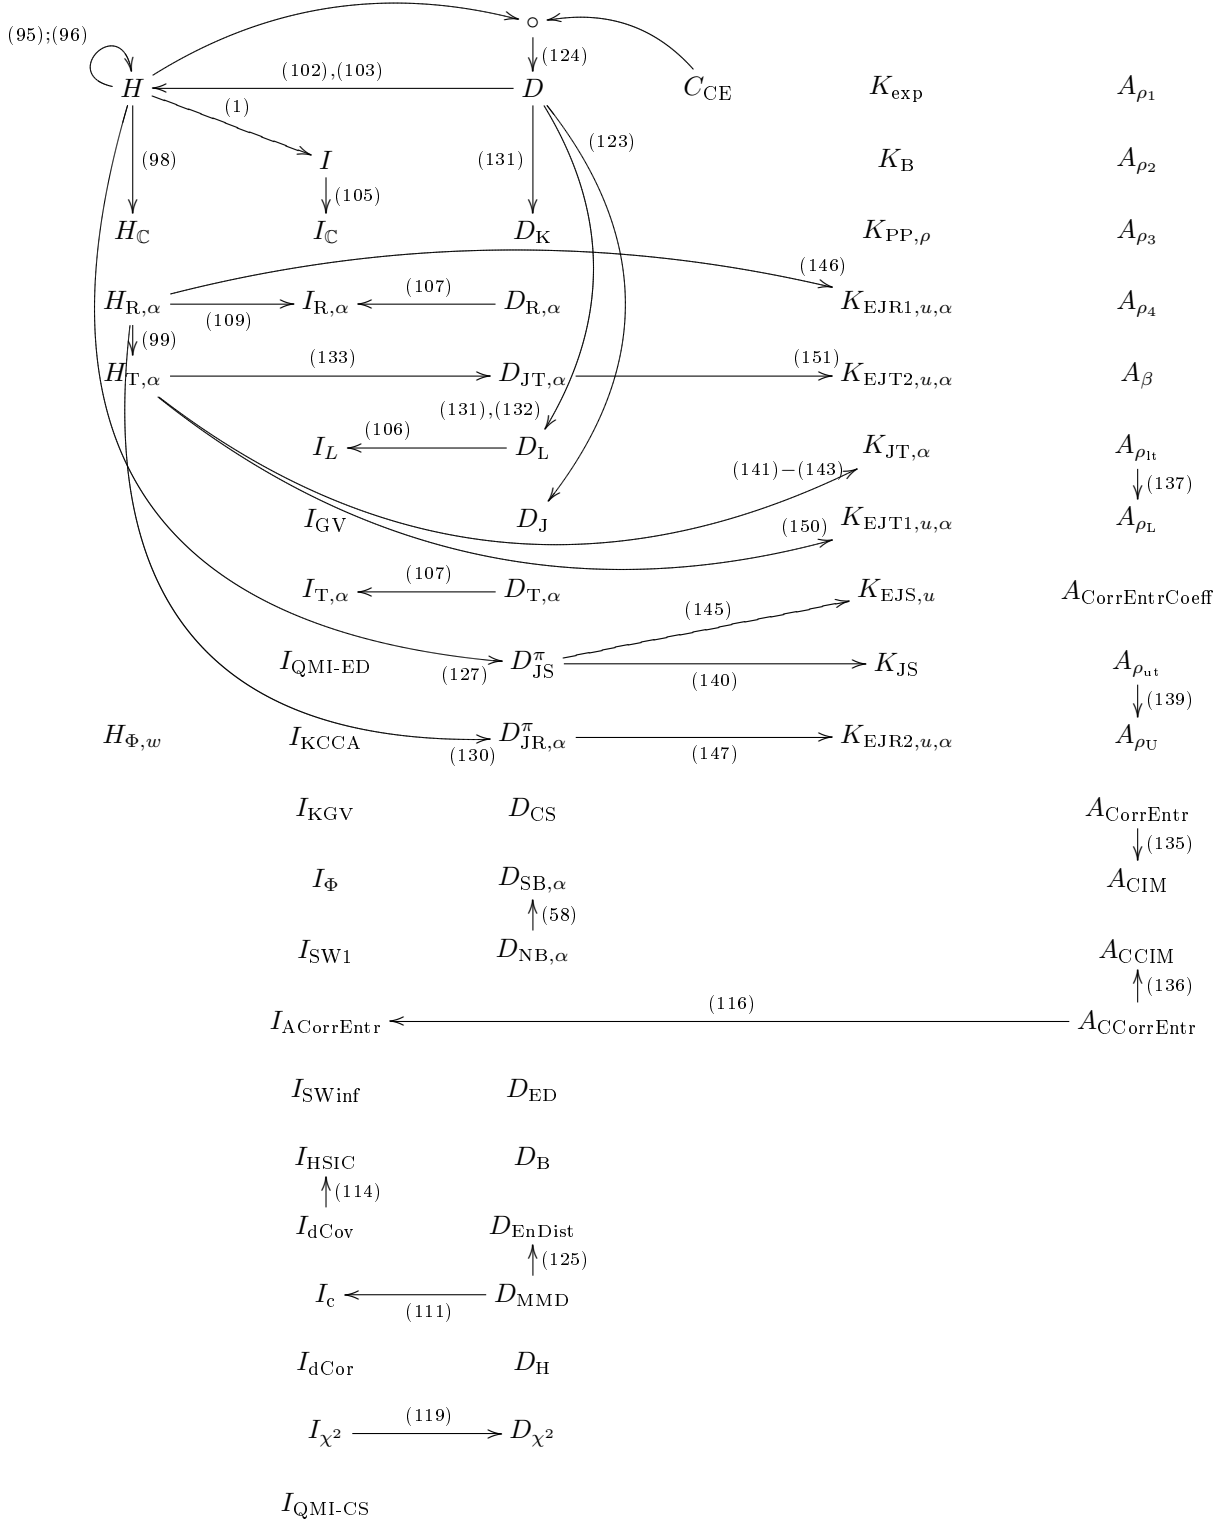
(95);(96)

$\circ$

(124)

$H$ (102),(103) $D$ $C_{\mathrm{CE}}$ $K_{\exp}$ $A_{\rho_1}$

(1) (123)

(98) $I$ (131) $K_{\mathrm{B}}$ $A_{\rho_2}$

(105)

$H_{\mathbb{C}}$ $I_{\mathbb{C}}$ $D_{\mathrm{K}}$ $K_{\mathrm{PP},\rho}$ $A_{\rho_3}$

(146)

$H_{\mathrm{R},\alpha}$ (109) $I_{\mathrm{R},\alpha}$ (107) $D_{\mathrm{R},\alpha}$ $K_{\mathrm{EJR1},u,\alpha}$ $A_{\rho_4}$

(99)

$H_{\mathrm{T},\alpha}$ (133) $D_{\mathrm{JT},\alpha}$ (151) $K_{\mathrm{EJT2},u,\alpha}$ $A_{\beta}$

(131),(132)

$I_L$ (106) $D_{\mathrm{L}}$ $K_{\mathrm{JT},\alpha}$ $A_{\rho_{\mathrm{lt}}}$

(141)$-$(143) (137)

$I_{\mathrm{GV}}$ $D_{\mathrm{J}}$ $K_{\mathrm{EJT1},u,\alpha}$ $A_{\rho_{\mathrm{L}}}$

(150)

$I_{\mathrm{T},\alpha}$ (107) $D_{\mathrm{T},\alpha}$ $K_{\mathrm{EJS},u}$ $A_{\mathrm{CorrEntrCoeff}}$

(145)

$I_{\text{QMI-ED}}$ (127) $D^{\pi}_{\mathrm{JS}}$ (140) $K_{\mathrm{JS}}$ $A_{\rho_{\mathrm{ut}}}$

(139)

$H_{\Phi,w}$ $I_{\mathrm{KCCA}}$ (130) $D^{\pi}_{\mathrm{JR},\alpha}$ (147) $K_{\mathrm{EJR2},u,\alpha}$ $A_{\rho_{\mathrm{U}}}$

$I_{\mathrm{KGV}}$ $D_{\mathrm{CS}}$ $A_{\mathrm{CorrEntr}}$

(135)

$I_{\Phi}$ $D_{\mathrm{SB},\alpha}$ $A_{\mathrm{CIM}}$

(58)

$I_{\mathrm{SW1}}$ $D_{\mathrm{NB},\alpha}$ $A_{\mathrm{CCIM}}$

(136)

(116)

$I_{\mathrm{ACorrEntr}}$ $A_{\mathrm{CCorrEntr}}$

$I_{\mathrm{SWinf}}$ $D_{\mathrm{ED}}$

$I_{\mathrm{HSIC}}$ $D_{\mathrm{B}}$

(114)

$I_{\mathrm{dCov}}$ $D_{\mathrm{EnDist}}$

(125)

$I_{\mathrm{c}}$ (111) $D_{\mathrm{MMD}}$

$I_{\mathrm{dCor}}$ $D_{\mathrm{H}}$

$I_{\chi^2}$ (119) $D_{\chi^2}$

$I_{\text{QMI-CS}}$